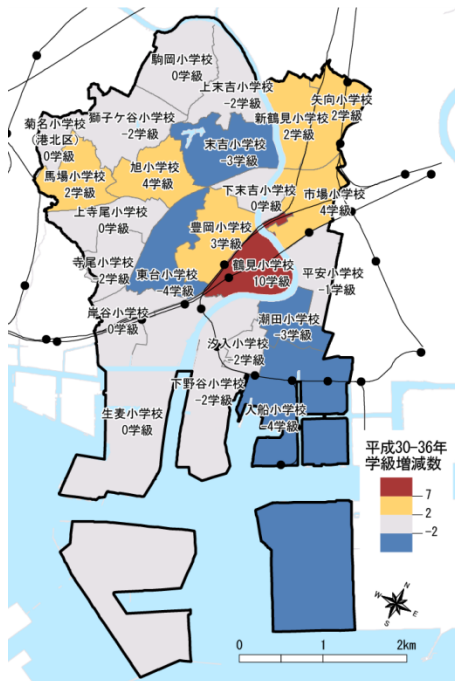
駒岡小学校
0学級

上末吉小学校
-2学級

獅子ケ谷小学校
-2学級

菊名小学校
(港北区)
0学級

矢向小学校
2学級

新鶴見小学校
2学級

末吉小学校
-3学級

旭小学校
4学級

馬場小学校
2学級

下末吉小学校
0学級

市場小学校
4学級

上寺尾小学校
0学級

豊岡小学校
3学級

寺尾小学校
-2学級

鶴見小学校
10学級

平安小学校
-1学級

東台小学校
4学級

岸谷小学校
0学級

潮田小学校
-3学級

汐入小学校
-2学級

下野谷小学校
-2学級

大鳥小学校
-4学級

生麦小学校
0学級

平成30-36年
学級増減数

7
2
-2

N
W
E
S

0
1
2km